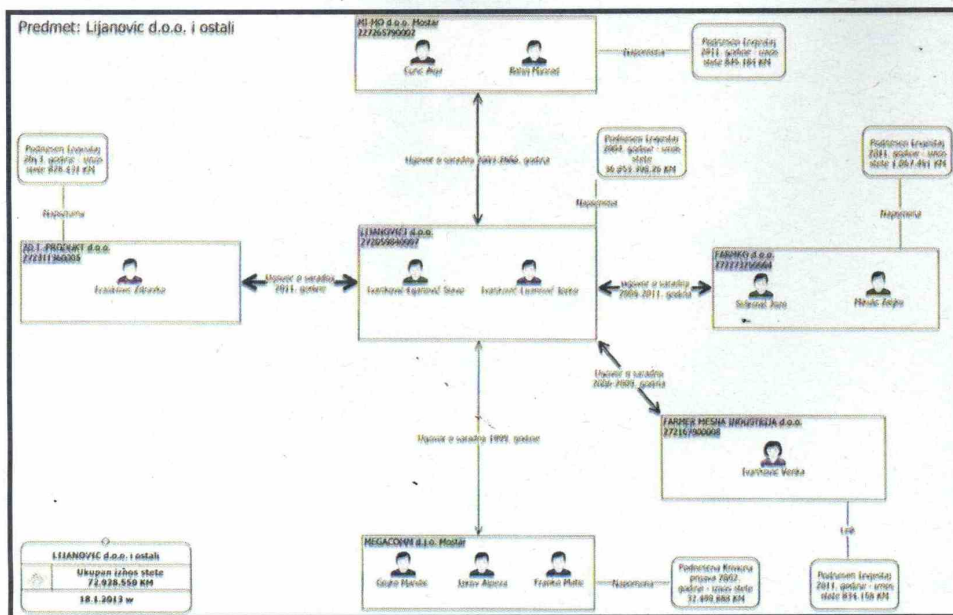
Predmet: Lijanovic d.o.o. i ostali

MI-MO d.o.o. Mostar
227265790002

Ćurić Mujo

Bakal Muzzel

Napomena

Podnesen Izvještaj 2011. godine - iznos štete 845.184 KM

Podnesen Izvještaj 2011. godine - iznos štete 878.431 KM

Napomena

Ugovor o saradnji 2003-2006. godine

Podnesen Izvještaj 2004. godine - iznos štete 36.853.398,76 KM

Napomena

Podnesen Izvještaj 2011. godine - iznos štete 1.067.461 KM

Napomena

ZDI PRODUKT d.o.o.
272311360005

Ivanković Zdravko

Ugovor o saradnji 2011. godine

LIJANOVIĆI d.o.o.
272659840007

Ivanković Lijanović Slavo

Ivanković Lijanović Jozo

Ugovor o saradnji 2006-2011. godine

FARMKO d.o.o.
272273790004

Sušnjar Jozo

Mesić Željko

Ugovor o saradnji 2006-2009. godine

Ugovor o saradnji 1999. godine

FARMER MESNA INDUSTRIJA d.o.o.
272167900008

Ivanković Vesna

Link

LIJANOVIC d.o.o. i ostali

Ukupan iznos štete
72.928.550 KM

18.1.2013 w

MEGACOMM d.j.o. Mostar

Grubo Marinko

Jakov Alpeza

Franjo Mato

Napomena

Podnesena Krivična prijava 2002. godine - iznos štete 32.499.888 KM

Podnesen Izvještaj 2011. godine - iznos štete 834.158 KM